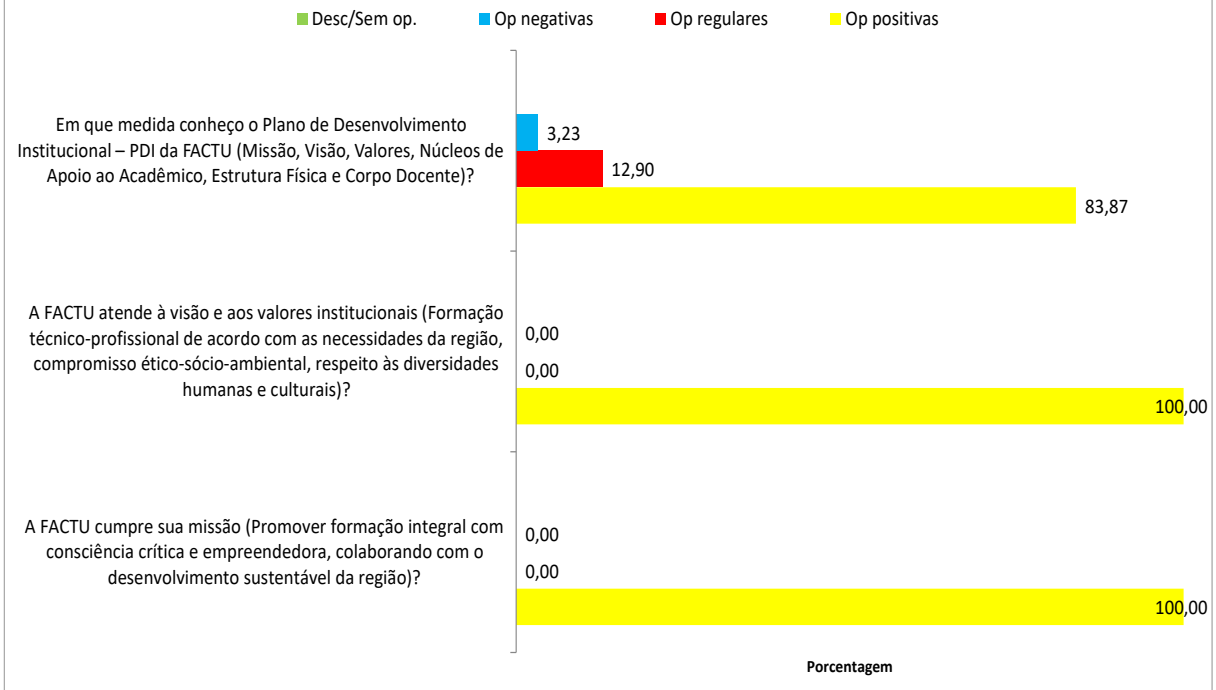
Desc/Sem op. Op negativas Op regulares Op positivas

Em que medida conheço o Plano de Desenvolvimento Institucional – PDI da FACTU (Missão, Visão, Valores, Núcleos de Apoio ao Acadêmico, Estrutura Física e Corpo Docente)?

3,23
12,90
83,87

A FACTU atende à visão e aos valores institucionais (Formação técnico-profissional de acordo com as necessidades da região, compromisso ético-sócio-ambiental, respeito às diversidades humanas e culturais)?

0,00
0,00
100,00

A FACTU cumpre sua missão (Promover formação integral com consciência crítica e empreendedora, colaborando com o desenvolvimento sustentável da região)?

0,00
0,00
100,00

Porcentagem